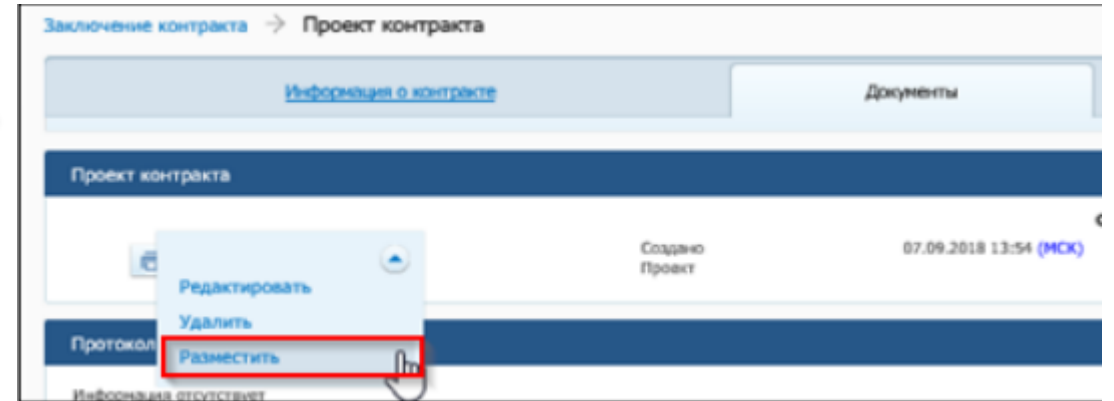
Заключение контракта → Проект контракта

Информация о контракте

Документы

Проект контракта

Создано
Проект

07.09.2018 13:54 (МСК)

Редактировать
Удалить
Разместить

Протокол

Информация отсутствует